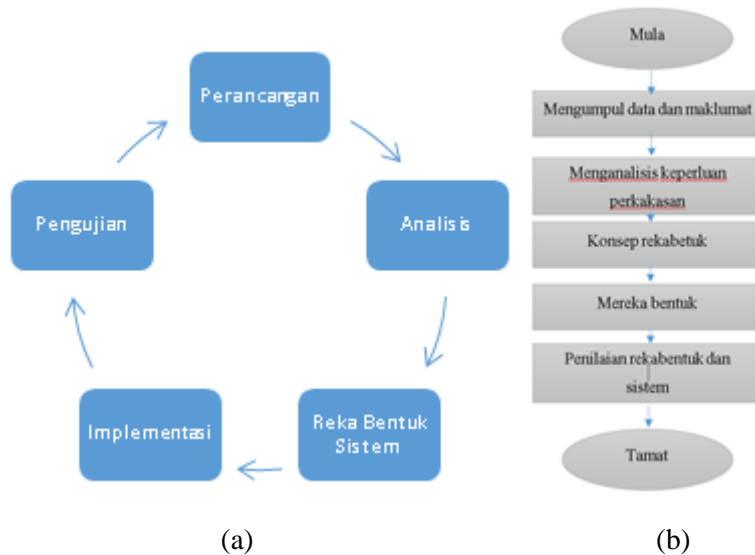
Perancangan

Analisis

Reka Bentuk Sistem

Implementasi

Pengujian

(a)

Mula

Mengumpul data dan maklumat

Menganalisis keperluan perkakasan

Konsep rekabetuk

Mereka bentuk

Penilaian rekabentuk dan sistem

Tamat

(b)